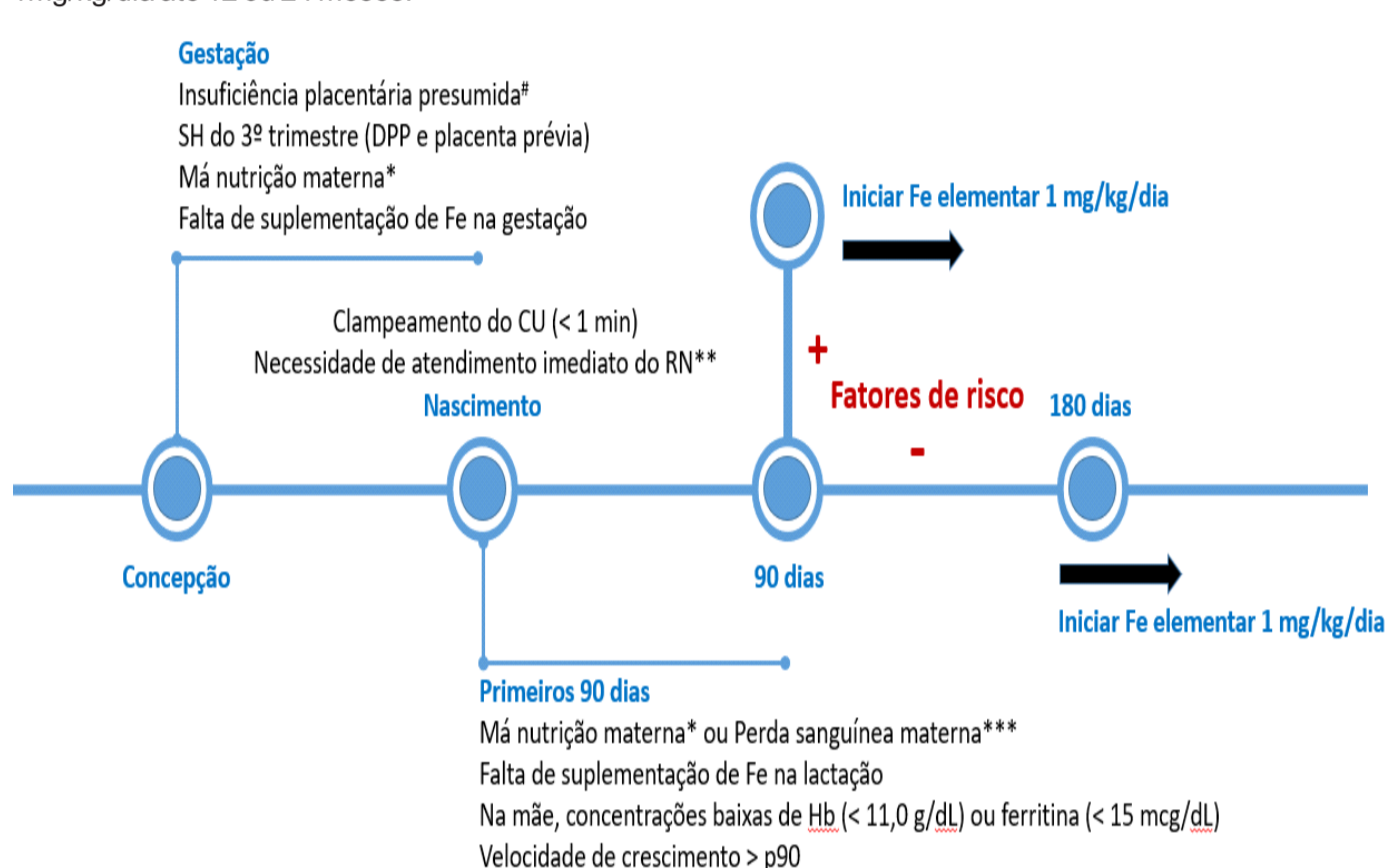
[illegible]

Gestação
Insuficiência placentária presumida#
SH do 3º trimestre (DPP e placenta prévia)
Má nutrição materna*
Falta de suplementação de Fe na gestação

Iniciar Fe elementar 1 mg/kg/dia

Clampeamento do CU (< 1 min)
Necessidade de atendimento imediato do RN**

+
Fatores de risco
-

Nascimento

180 dias

Concepção

90 dias

Iniciar Fe elementar 1 mg/kg/dia

Primeiros 90 dias
Má nutrição materna* ou Perda sanguínea materna***
Falta de suplementação de Fe na lactação
Na mãe, concentrações baixas de Hb (< 11,0 g/dL) ou ferritina (< 15 mcg/dL)
Velocidade de crescimento > p90